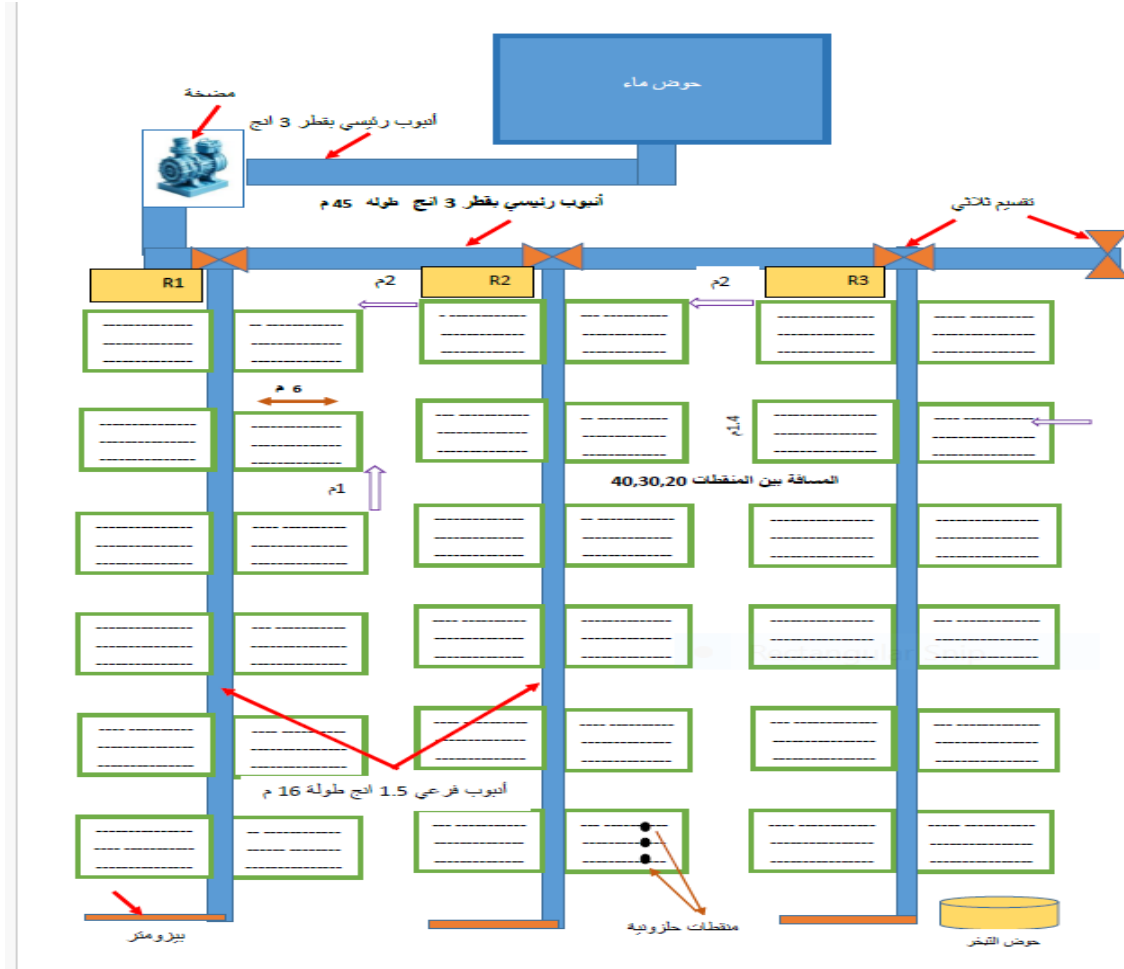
حوض ماء

مضخة

أنبوب رئيسي بقطر 3 انج

أنبوب رئيسي بقطر 3 انج طوله 45 م

تقسيم ثلاثي

R1

R2

R3

2م

2م

6 م

1م

1.4م

المسافة بين المنقطات 40,30,20

أنبوب فرعي 1.5 انج طولة 16 م

بيزومتر

منقطات حلزونية

حوض التبخر